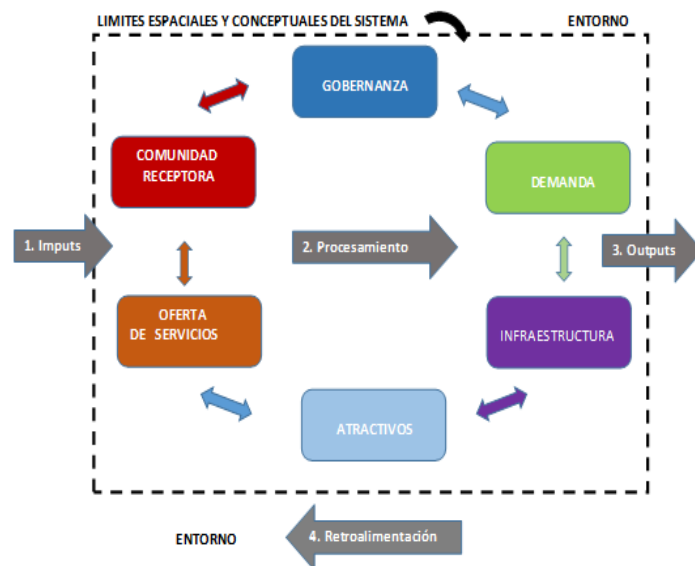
LIMITES ESPACIALES Y CONCEPTUALES DEL SISTEMA

ENTORNO

GOBERNANZA

COMUNIDAD RECEPTORA

DEMANDA

1. Imputs

2. Procesamiento

3. Outputs

OFERTA DE SERVICIOS

INFRAESTRUCTURA

ATRACTIVOS

ENTORNO

4. Retroalimentación